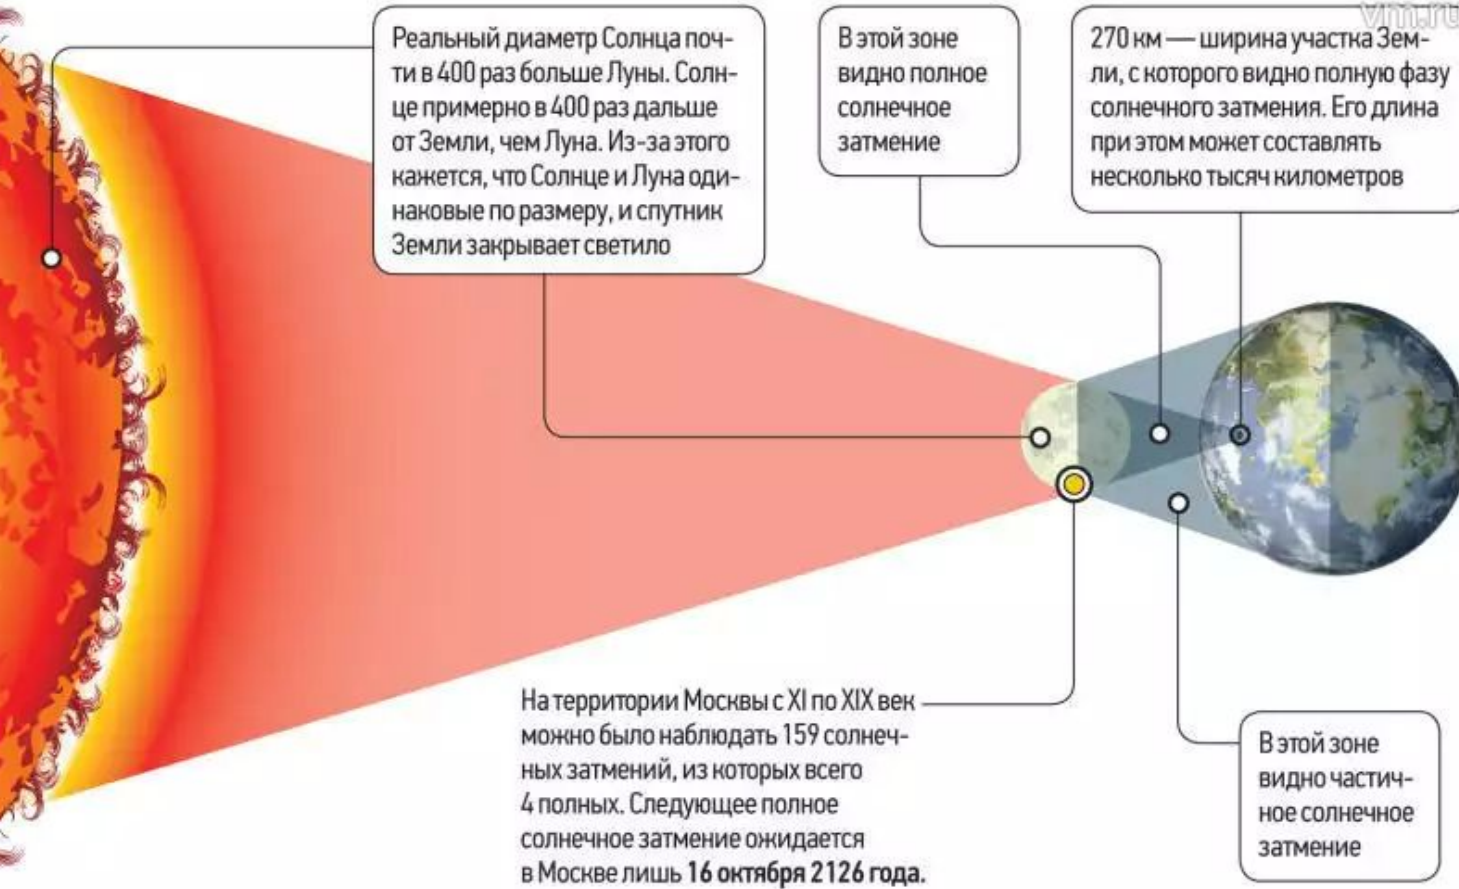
vm.ru

Реальный диаметр Солнца почти в 400 раз больше Луны. Солнце примерно в 400 раз дальше от Земли, чем Луна. Из-за этого кажется, что Солнце и Луна одинаковые по размеру, и спутник Земли закрывает светило

В этой зоне видно полное солнечное затмение

270 км — ширина участка Земли, с которого видно полную фазу солнечного затмения. Его длина при этом может составлять несколько тысяч километров

На территории Москвы с XI по XIX век можно было наблюдать 159 солнечных затмений, из которых всего 4 полных. Следующее полное солнечное затмение ожидается в Москве лишь 16 октября 2126 года.

В этой зоне видно частичное солнечное затмение